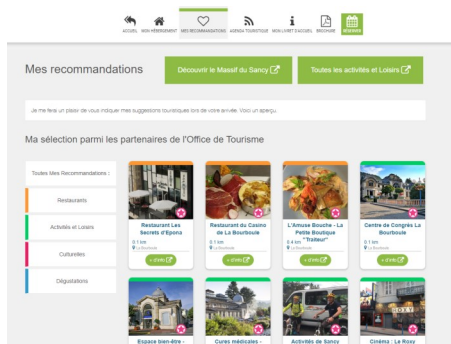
ACCUEIL MON HÉBERGEMENT MES RECOMMANDATIONS AGENDA TOURISTIQUE MON LIVRET D'ACCUEIL BROCHURE RÉSERVER

Mes recommandations

Découvrir le Massif du Sancy

Toutes les activités et Loisirs

Je me ferai un plaisir de vous indiquer mes suggestions touristiques lors de votre arrivée. Voici un aperçu.

Ma sélection parmi les partenaires de l'Office de Tourisme

Toutes Mes Recommandations :

Restaurants

Activités et Loisirs

Culturelles

Dégustations

Restaurant Les Secrets d'Epona
0.1 km
La Bourboule
+ d'info

Restaurant du Casino de La Bourboule
0.1 km
La Bourboule
+ d'info

L'Amuse Bouche - La Petite Boutique "Traiteur"
0.4 km
La Bourboule
+ d'info

Centre de Congrès La Bourboule
0.1 km
La Bourboule
+ d'info

Espace bien-être - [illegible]

Cures médicales - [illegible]

Activités de Sancy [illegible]

Cinéma : La Roxy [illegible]